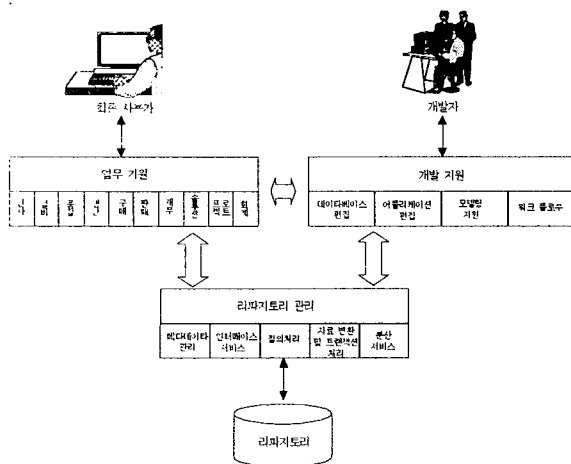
최종 사용자

개발자

업무 지원

인사

재무

총무

영업

구매

판매

재무

생산

프로젝트

회계

개발 지원

데이터베이스 편집

어플리케이션 편집

모델링 지원

워크 플로우

리파지토리 관리

메타데이타 관리

인터페이스 서비스

질의처리

자료 변환 및 트랜잭션 처리

분산 서비스

리파지토리